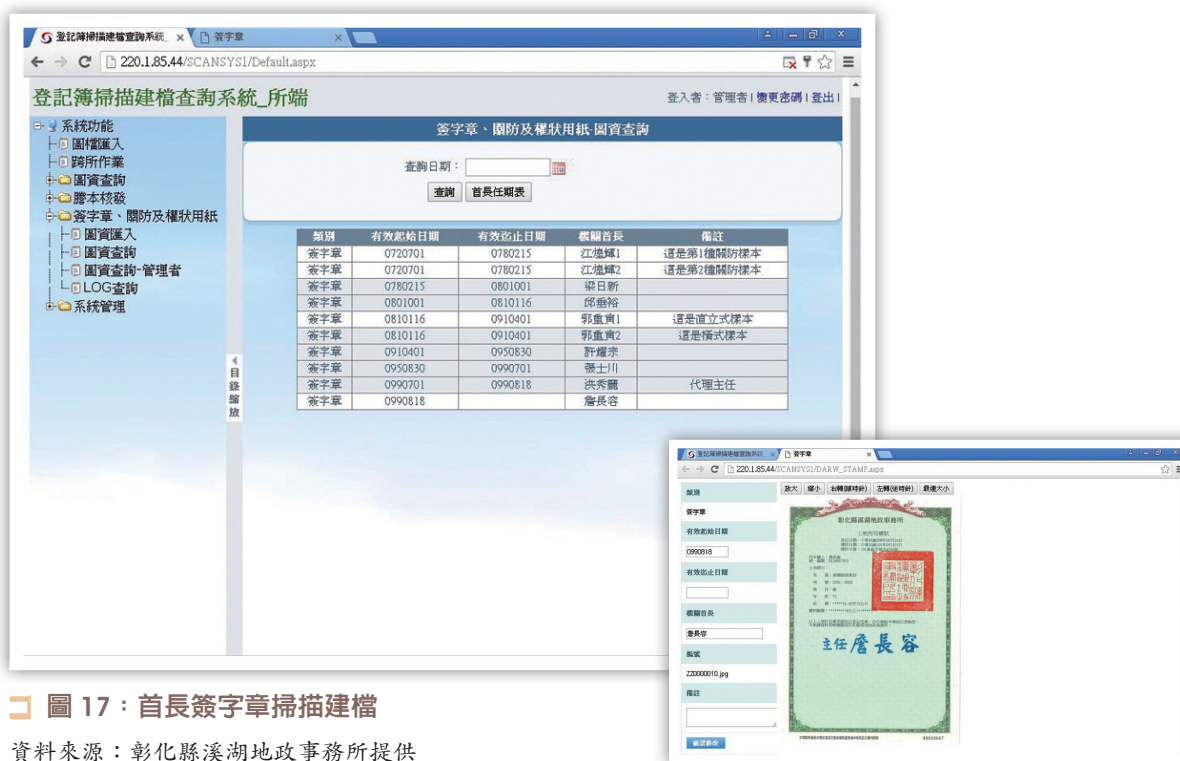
登記簿掃描建檔查詢系統_ × 簽字章

220.1.85.44/SCANSYS1/Default.aspx

登記簿掃描建檔查詢系統_所端

登入者：管理者 | 變更密碼 | 登出 |

系統功能
圖檔匯入
跨所作業
圖資查詢
謄本核發
簽字章、關防及權狀用紙
圖資匯入
圖資查詢
圖資查詢-管理者
LOG查詢
系統管理

目錄縮放

簽字章、關防及權狀用紙-圖資查詢

查詢日期：

查詢 首長任期表

| 類別 | 有效起始日期 | 有效迄止日期 | 機關首長 | 備註 |
|---|---|---|---|---|
| 簽字章 | 0720701 | 0780215 | 江爐輝1 | 這是第1種關防樣本 |
| 簽字章 | 0720701 | 0780215 | 江爐輝2 | 這是第2種關防樣本 |
| 簽字章 | 0780215 | 0801001 | 梁日新 | |
| 簽字章 | 0801001 | 0810116 | 邱垂裕 | |
| 簽字章 | 0810116 | 0910401 | 郭重貴1 | 這是直立式樣本 |
| 簽字章 | 0810116 | 0910401 | 郭重貴2 | 這是橫式樣本 |
| 簽字章 | 0910401 | 0950830 | 許耀宗 | |
| 簽字章 | 0950830 | 0990701 | 張士川 | |
| 簽字章 | 0990701 | 0990818 | 洪秀麗 | 代理主任 |
| 簽字章 | 0990818 | | 詹長容 | |

登記簿掃描建檔查詢系統 × 簽字章

220.1.85.44/SCANSYS1/DARW_STAMP.aspx

類別
簽字章
有效起始日期
0990818
有效迄止日期
機關首長
詹長容
路徑
ZZ0000010.jpg
備註
確認修改

放大 縮小 右轉(順時針) 左轉(逆時針) 最適大小

彰化縣溪湖地政事務所

主任詹長容

圖 17：首長簽字章掃描建檔

資料來源：彰化縣溪湖地政事務所提供